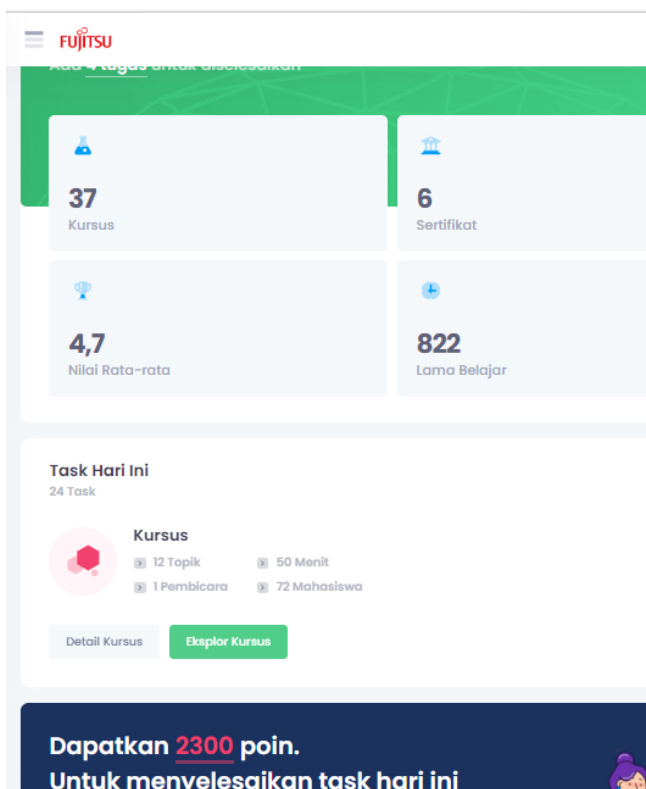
FUJITSU

Ada 4 tugas untuk diselesaikan

37
Kursus

6
Sertifikat

4,7
Nilai Rata-rata

822
Lama Belajar

Task Hari Ini
24 Task

Kursus
12 Topik
50 Menit
1 Pembicara
72 Mahasiswa

Detail Kursus
Eksplor Kursus

Dapatkan 2300 poin.
Untuk menyelesaikan task hari ini